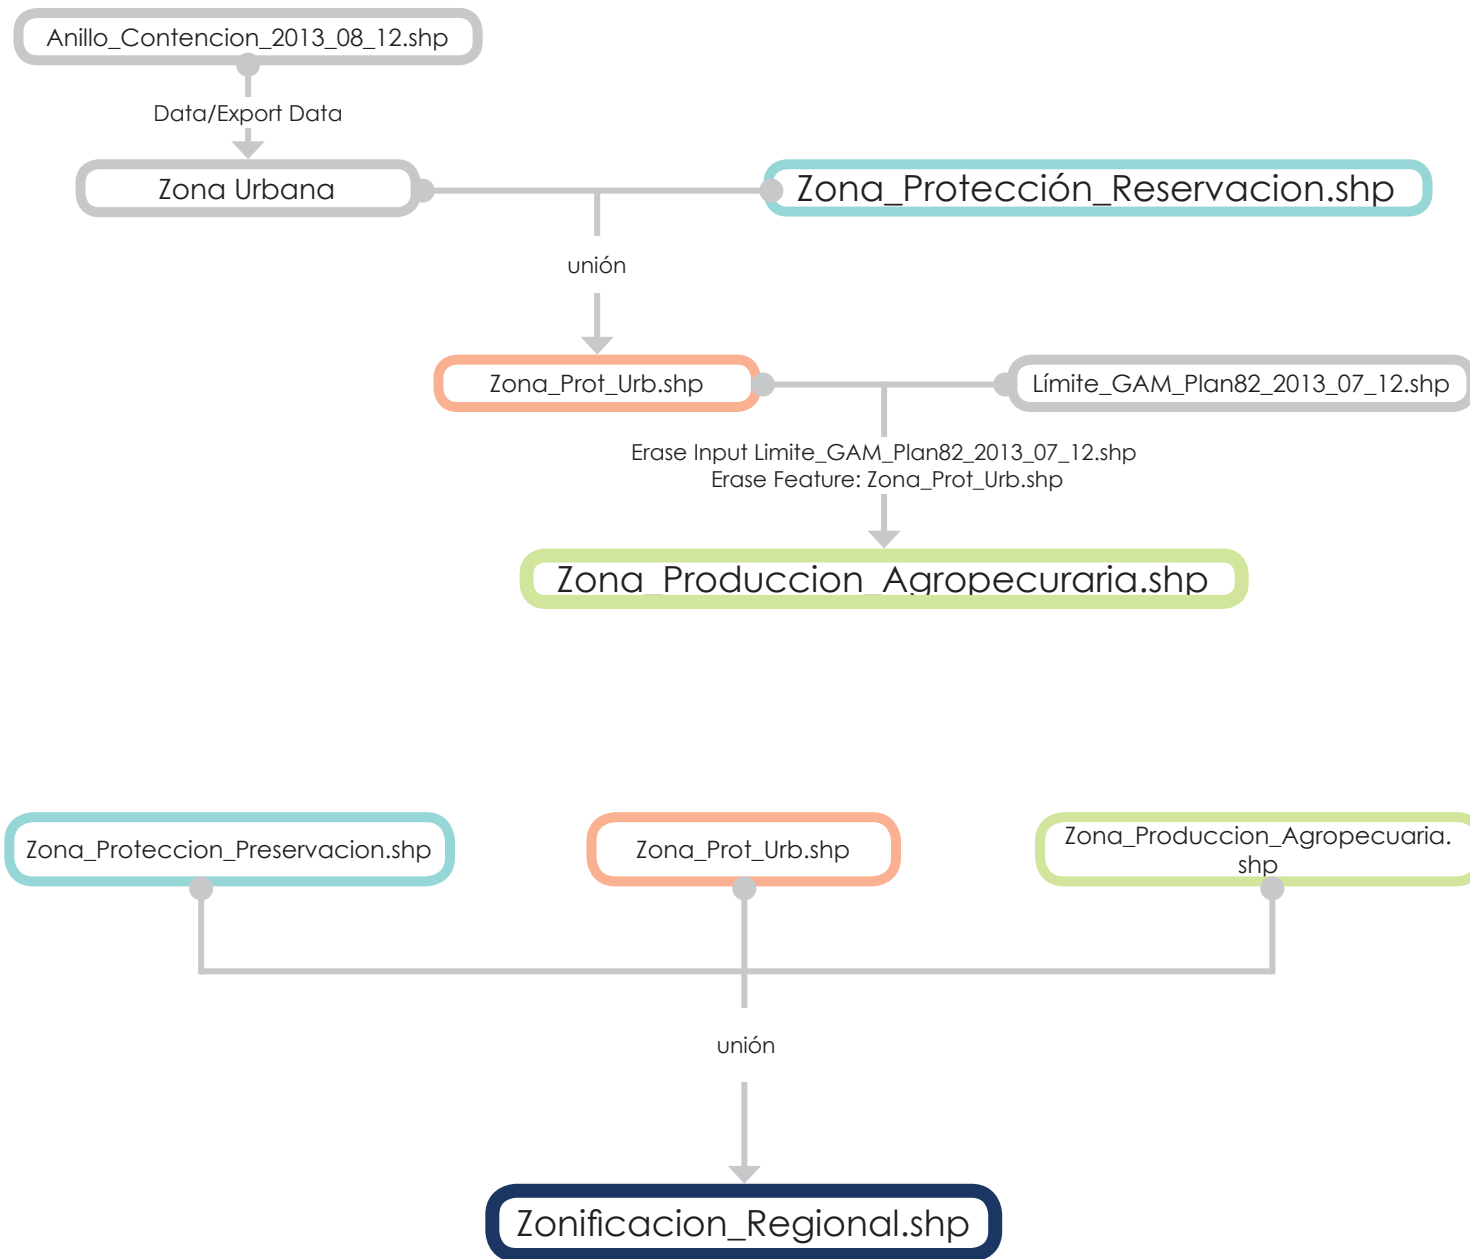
Anillo_Contencion_2013_08_12.shp

Data/Export Data

Zona Urbana

Zona_Protección_Reservacion.shp

unión

Zona_Prot_Urb.shp

Límite_GAM_Plan82_2013_07_12.shp

Erase Input Limite_GAM_Plan82_2013_07_12.shp
Erase Feature: Zona_Prot_Urb.shp

Zona_Produccion_Agropecuraria.shp

Zona_Proteccion_Preservacion.shp

Zona_Prot_Urb.shp

Zona_Produccion_Agropecuaria.shp

unión

Zonificacion_Regional.shp